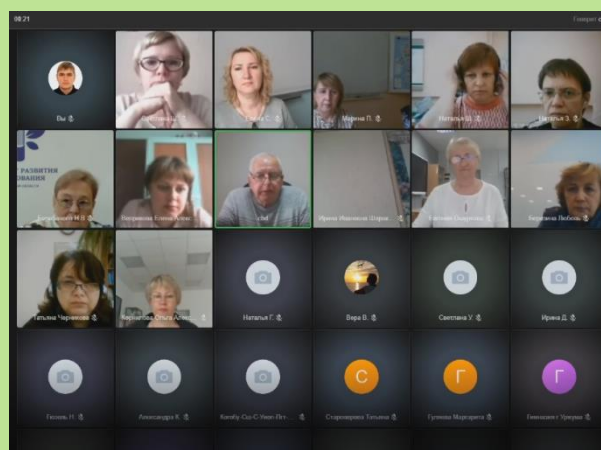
08:21

Говорит

Вы

Марина П.

Наталья Ш.

Наталья З.

Т РАЗВИТИЯ
ОВАНИЯ

Ирина Ивановна

Наталья Г.

Вера В.

Светлана У.

Ирина Д.

Татьяна Черникова

Гесков Н.

Александра К.

Старовойтова Татьяна

Гуляева Маргарита

Гимназист Урвуева

С

Г

Г